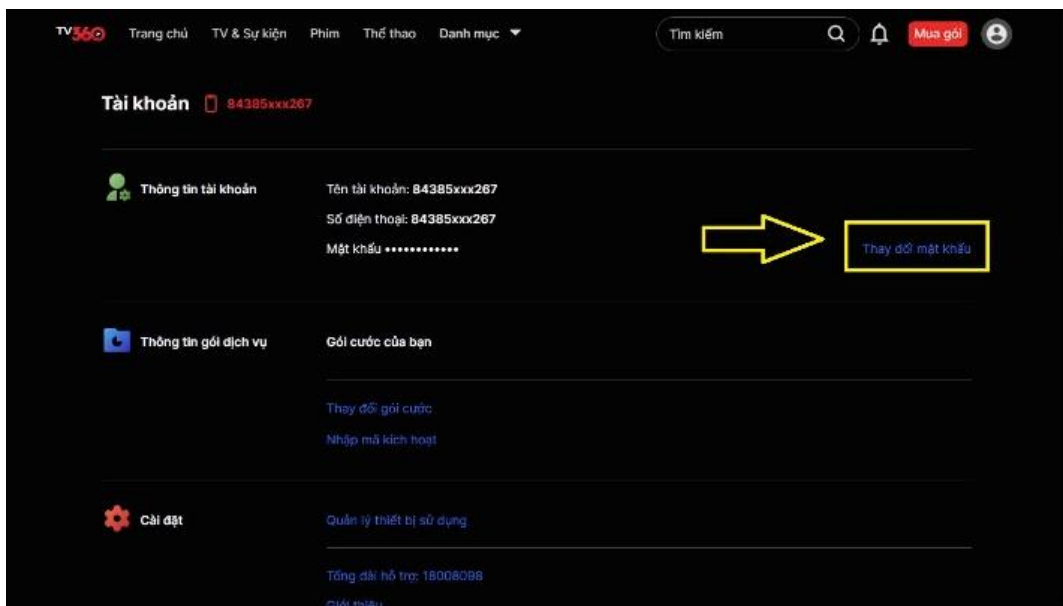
TV360 Trang chủ TV & Sự kiện Phim Thể thao Danh mục

Tìm kiếm

Mua gói

Tài khoản 84385xxx267

Thông tin tài khoản

Tên tài khoản: 84385xxx267

Số điện thoại: 84385xxx267

Mật khẩu ••••••••••••

Thay đổi mật khẩu

Thông tin gói dịch vụ

Gói cước của bạn

Thay đổi gói cước

Nhập mã kích hoạt

Cài đặt

Quản lý thiết bị sử dụng

Tổng đài hỗ trợ: 18008098

Giới thiệu